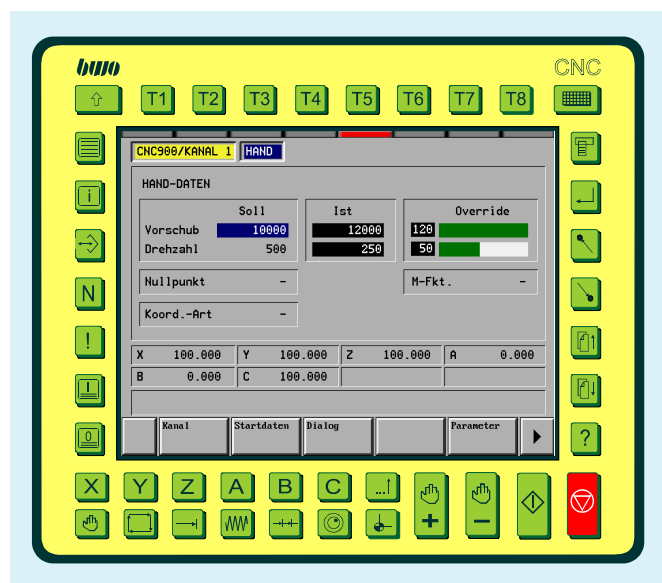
buwo

CNC

T1 T2 T3 T4 T5 T6 T7 T8

CNC900/KANAL 1 HAND

HAND-DATEN

| | Soll | Ist | Override |
|---|---|---|---|
| Vorschub | 10000 | 12000 | 120 |
| Drehzahl | 500 | 250 | 50 |

Nullpunkt -

M-Fkt. -

Koord.-Art -

X 100.000 Y 100.000 Z 100.000 A 0.000
B 0.000 C 100.000

Kanal Startdaten Dialog Parameter

i

N

!

0

?

X Y Z A B C

+

−